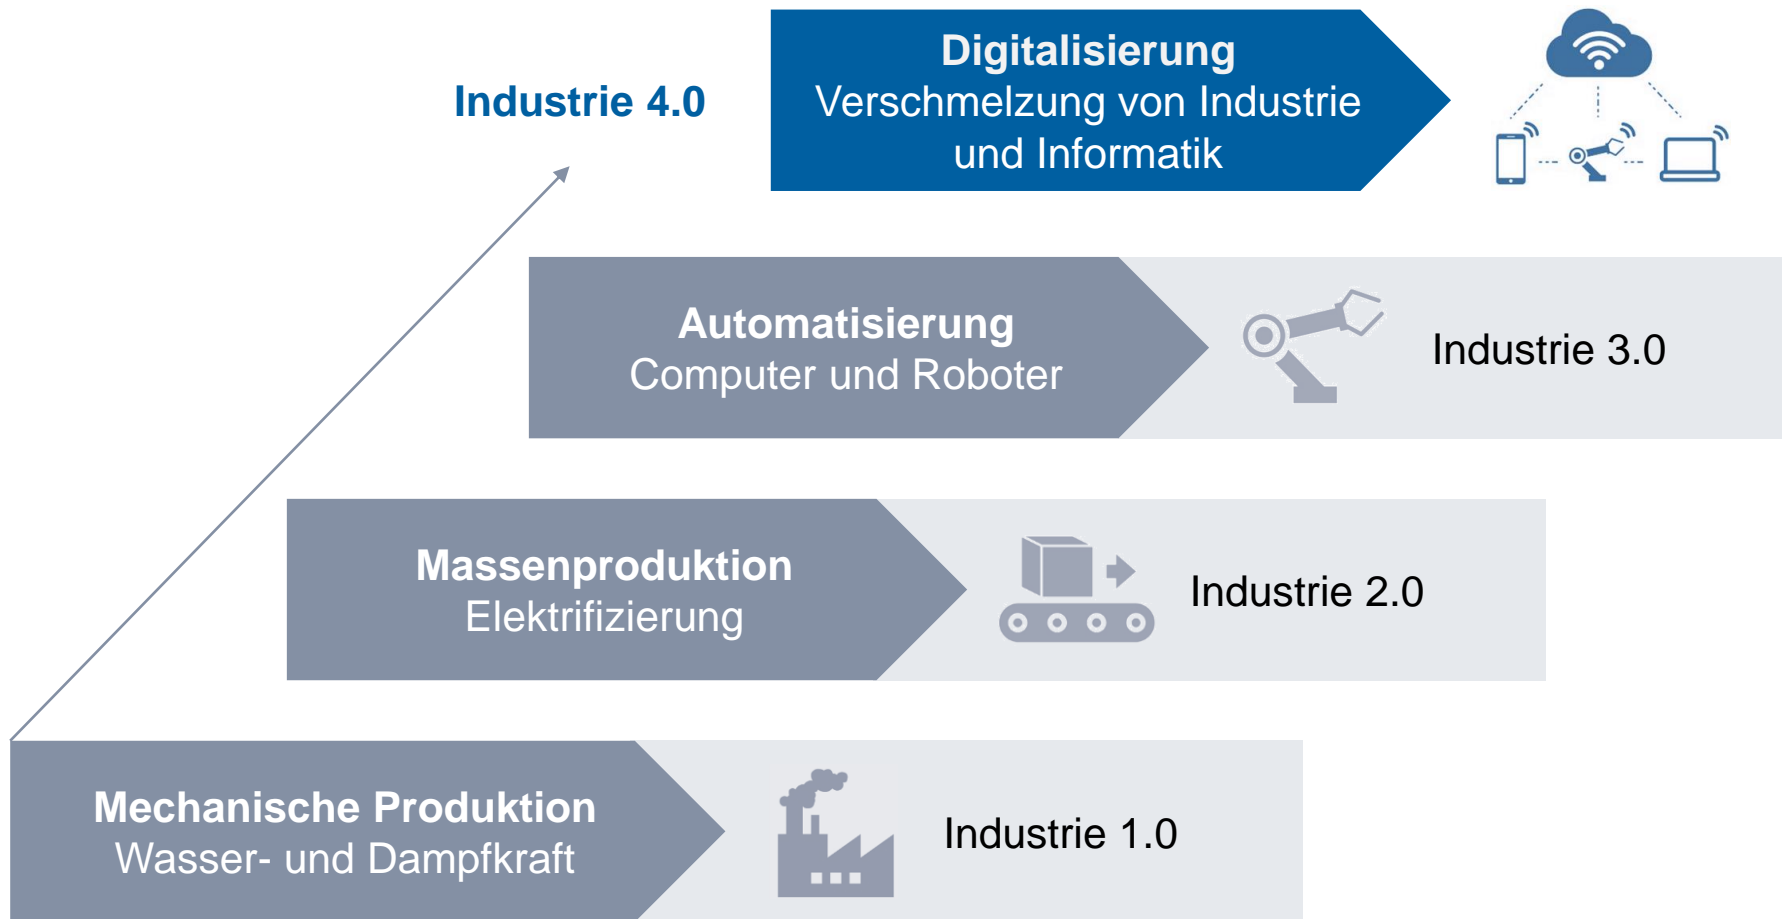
Industrie 4.0

Digitalisierung
Verschmelzung von Industrie und Informatik

Automatisierung
Computer und Roboter

Industrie 3.0

Massenproduktion
Elektrifizierung

Industrie 2.0

Mechanische Produktion
Wasser- und Dampfkraft

Industrie 1.0